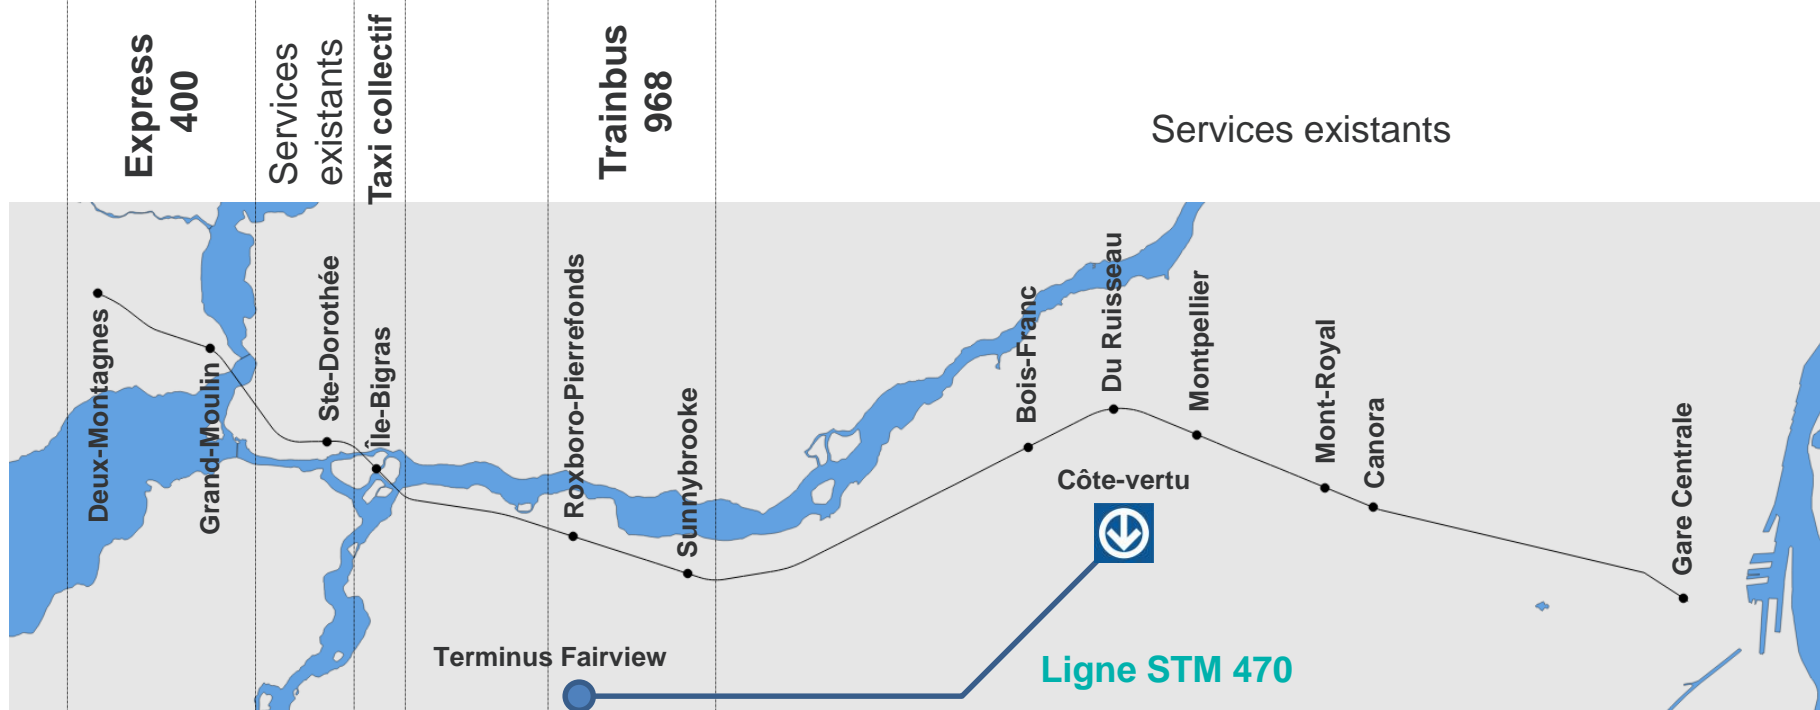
Express 400

Services existants

Taxi collectif

Trainbus 968

Services existants

Deux-Montagnes

Grand-Moulin

Ste-Dorothée

Île-Bigras

Roxboro-Pierrefonds

Sunnybrooke

Bois-Franc

Du Ruisseau

Montpellier

Mont-Royal

Canora

Gare Centrale

Côte-vertu

Terminus Fairview

Ligne STM 470